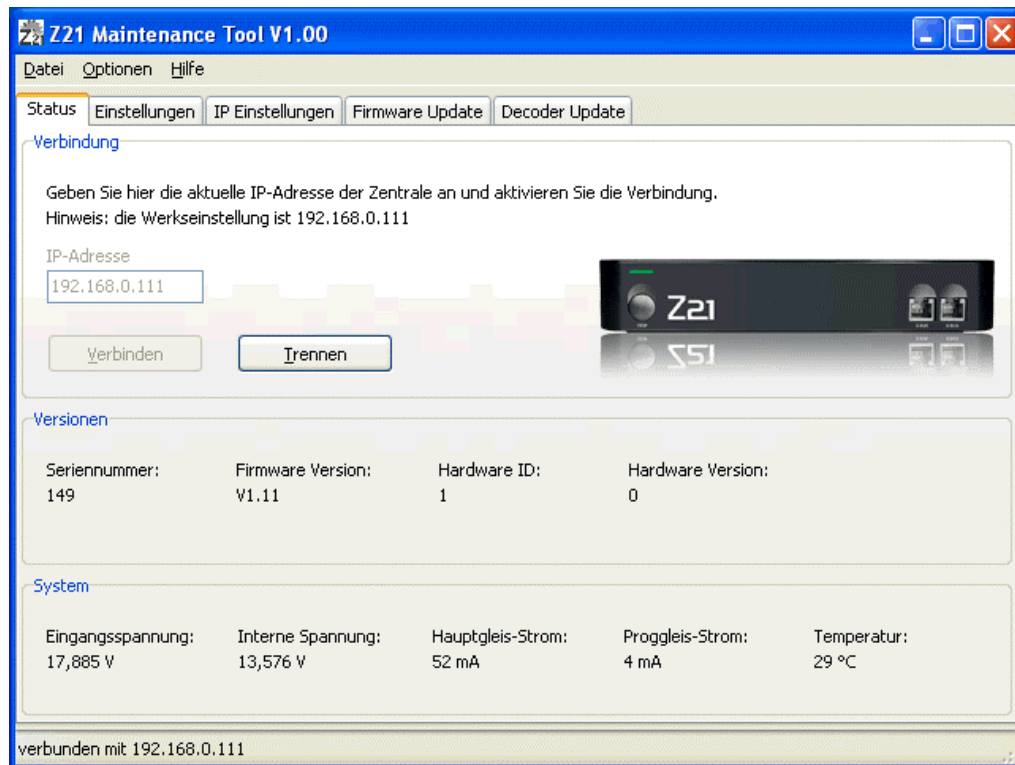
Z21 Maintenance Tool V1.00

Datei Optionen Hilfe

Status | Einstellungen | IP Einstellungen | Firmware Update | Decoder Update

Verbindung

Geben Sie hier die aktuelle IP-Adresse der Zentrale an und aktivieren Sie die Verbindung.
Hinweis: die Werkseinstellung ist 192.168.0.111

IP-Adresse
192.168.0.111

Verbinden
Trennen

Z21

Versionen

| Seriennummer: | Firmware Version: | Hardware ID: | Hardware Version: |
|---|---|---|---|
| 149 | V1.11 | 1 | 0 |

System

| Eingangsspannung: | Interne Spannung: | Hauptgleis-Strom: | Proggleis-Strom: | Temperatur: |
|---|---|---|---|---|
| 17,885 V | 13,576 V | 52 mA | 4 mA | 29 °C |

verbunden mit 192.168.0.111